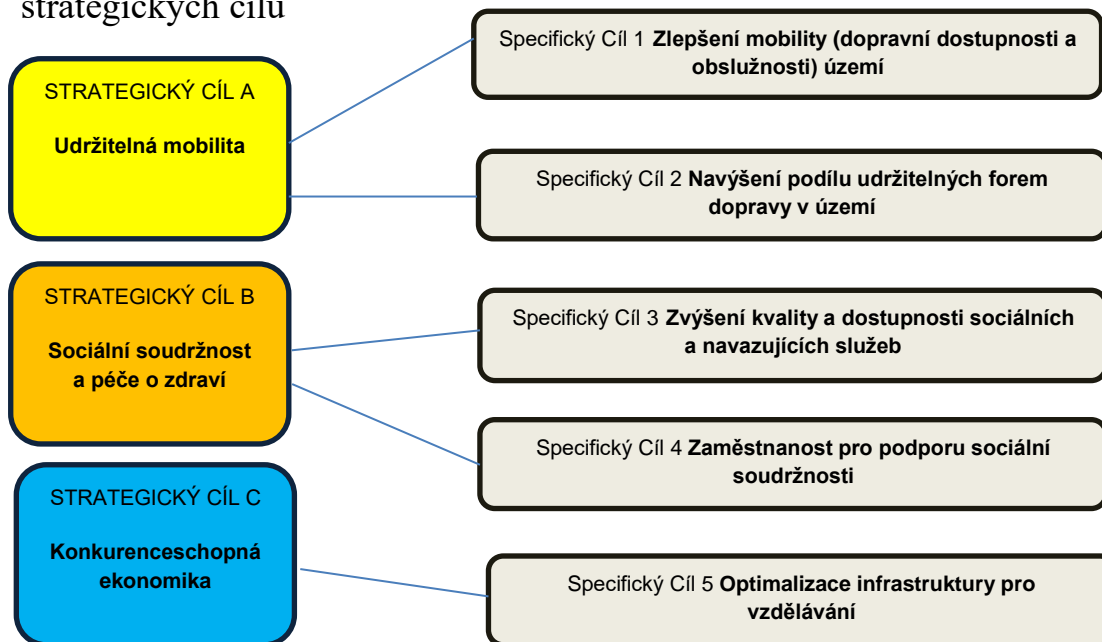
strategických cílů

STRATEGICKÝ CÍL A

Udržitelná mobilita

Specifický Cíl 1 Zlepšení mobility (dopravní dostupnosti a obslužnosti) území

Specifický Cíl 2 Navýšení podílu udržitelných forem dopravy v území

STRATEGICKÝ CÍL B

Sociální soudržnost a péče o zdraví

Specifický Cíl 3 Zvýšení kvality a dostupnosti sociálních a navazujících služeb

Specifický Cíl 4 Zaměstnanost pro podporu sociální soudržnosti

STRATEGICKÝ CÍL C

Konkurenceschopná ekonomika

Specifický Cíl 5 Optimalizace infrastruktury pro vzdělávání